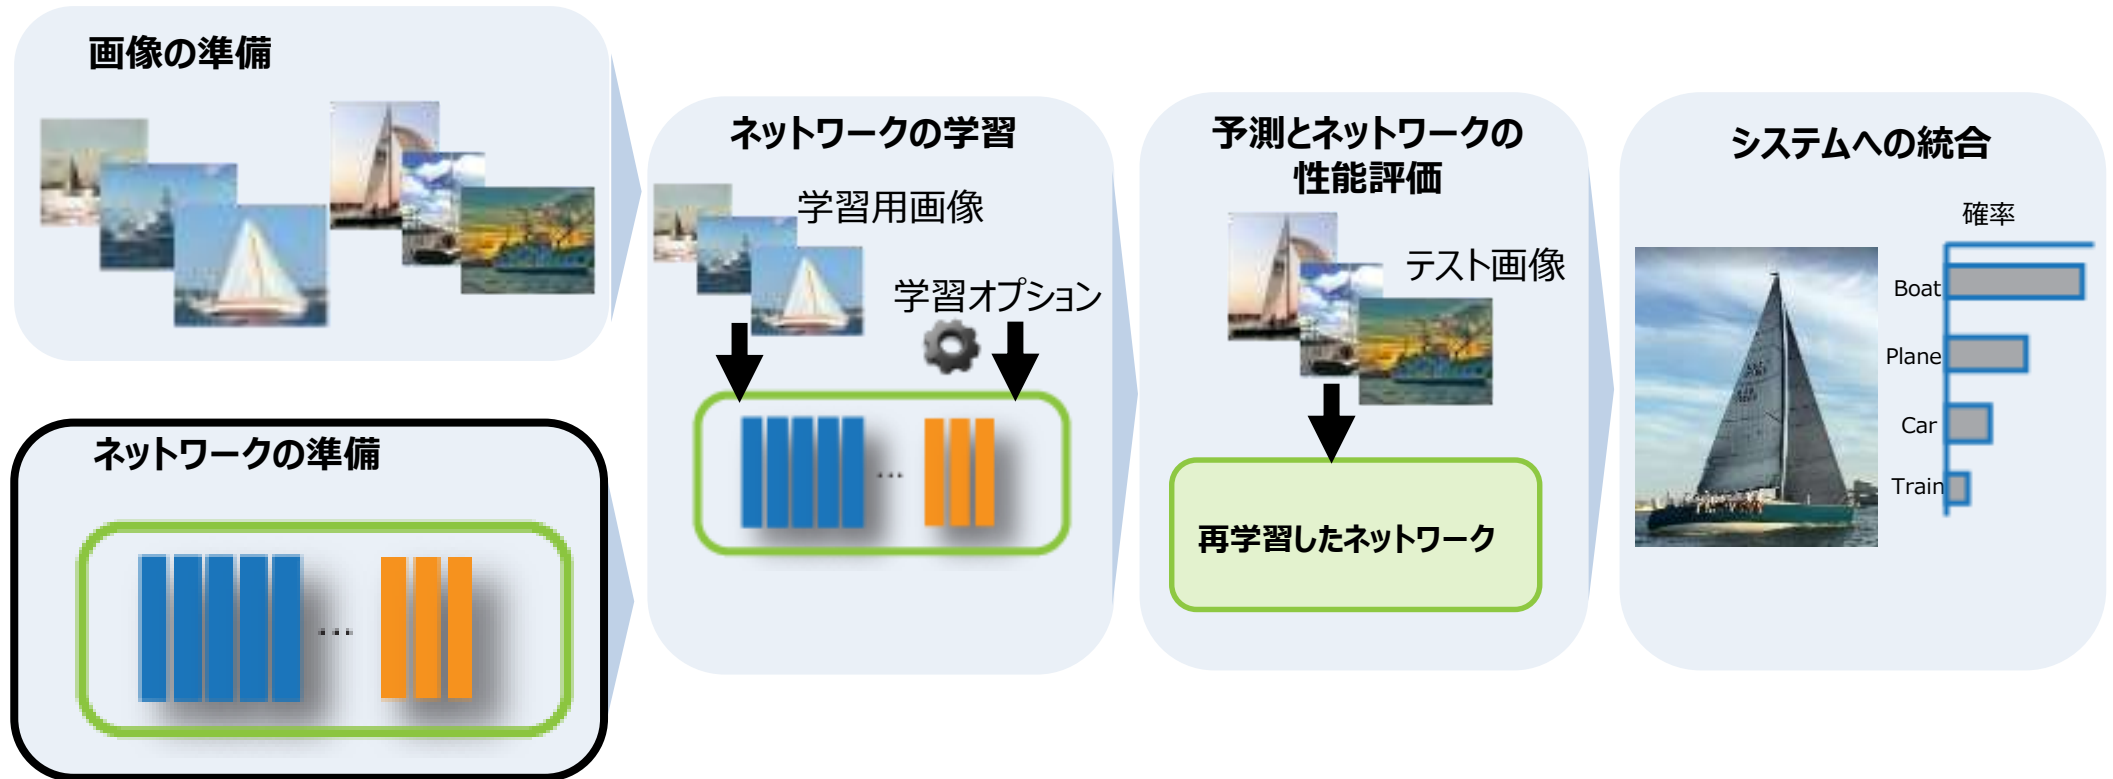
画像の準備

ネットワークの準備

...

ネットワークの学習

学習用画像

学習オプション

...

予測とネットワークの性能評価

テスト画像

再学習したネットワーク

システムへの統合

確率

Boat

Plane

Car

Train